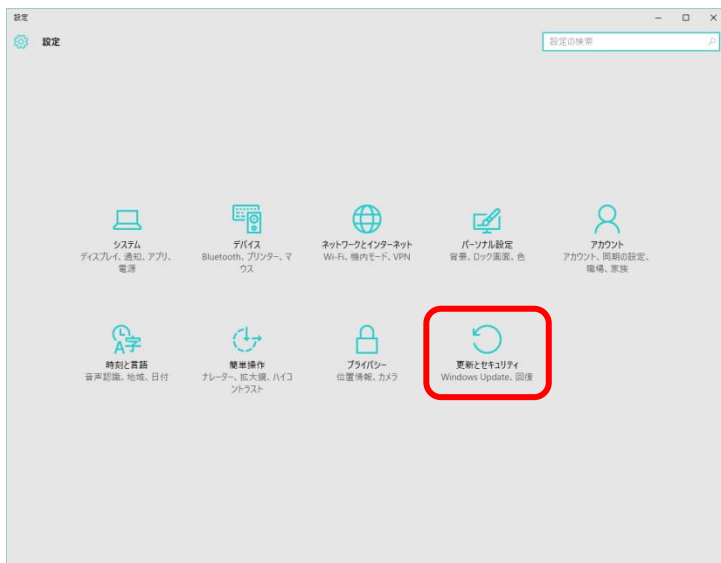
設定

設定

設定の検索

システム
ディスプレイ、通知、アプリ、電源

デバイス
Bluetooth、プリンター、マウス

ネットワークとインターネット
Wi-Fi、機内モード、VPN

パーソナル設定
背景、ロック画面、色

アカウント
アカウント、同期の設定、職場、家族

時刻と言語
音声認識、地域、日付

簡単操作
ナレーター、拡大鏡、ハイコントラスト

プライバシー
位置情報、カメラ

更新とセキュリティ
Windows Update、回復